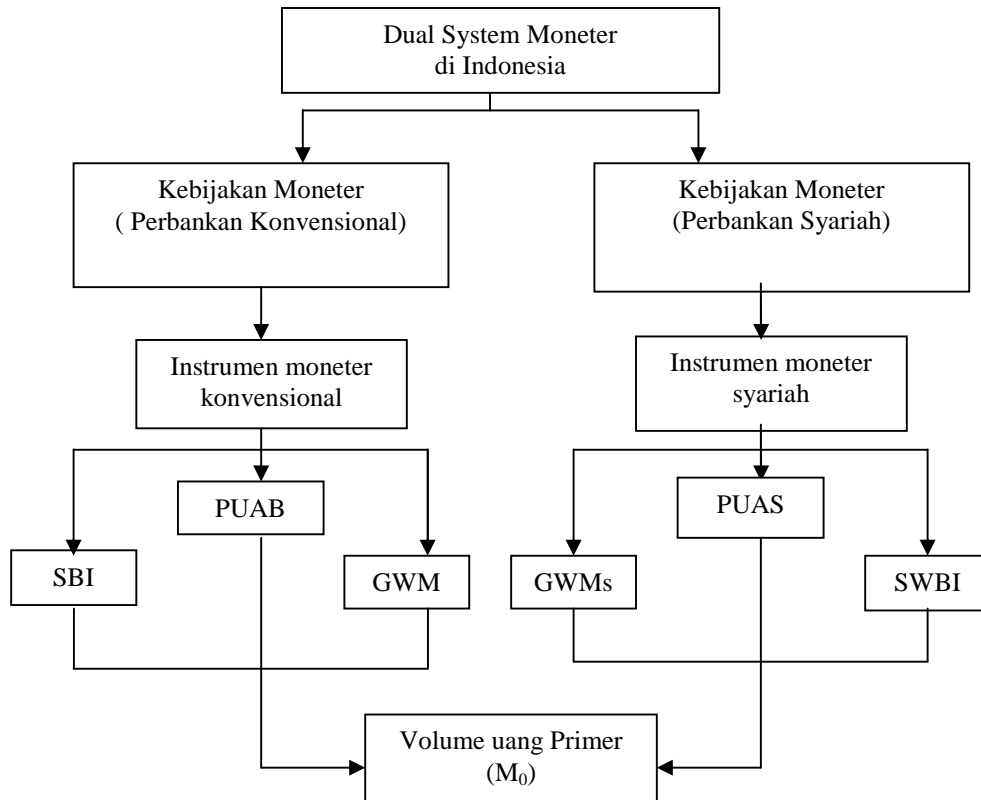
Dual System Moneter
di Indonesia

Kebijakan Moneter
( Perbankan Konvensional)

Kebijakan Moneter
(Perbankan Syariah)

Instrumen moneter
konvensional

Instrumen moneter
syariah

PUAB

SBI

GWM

PUAS

GWMs

SWBI

Volume uang Primer
($M_0$)